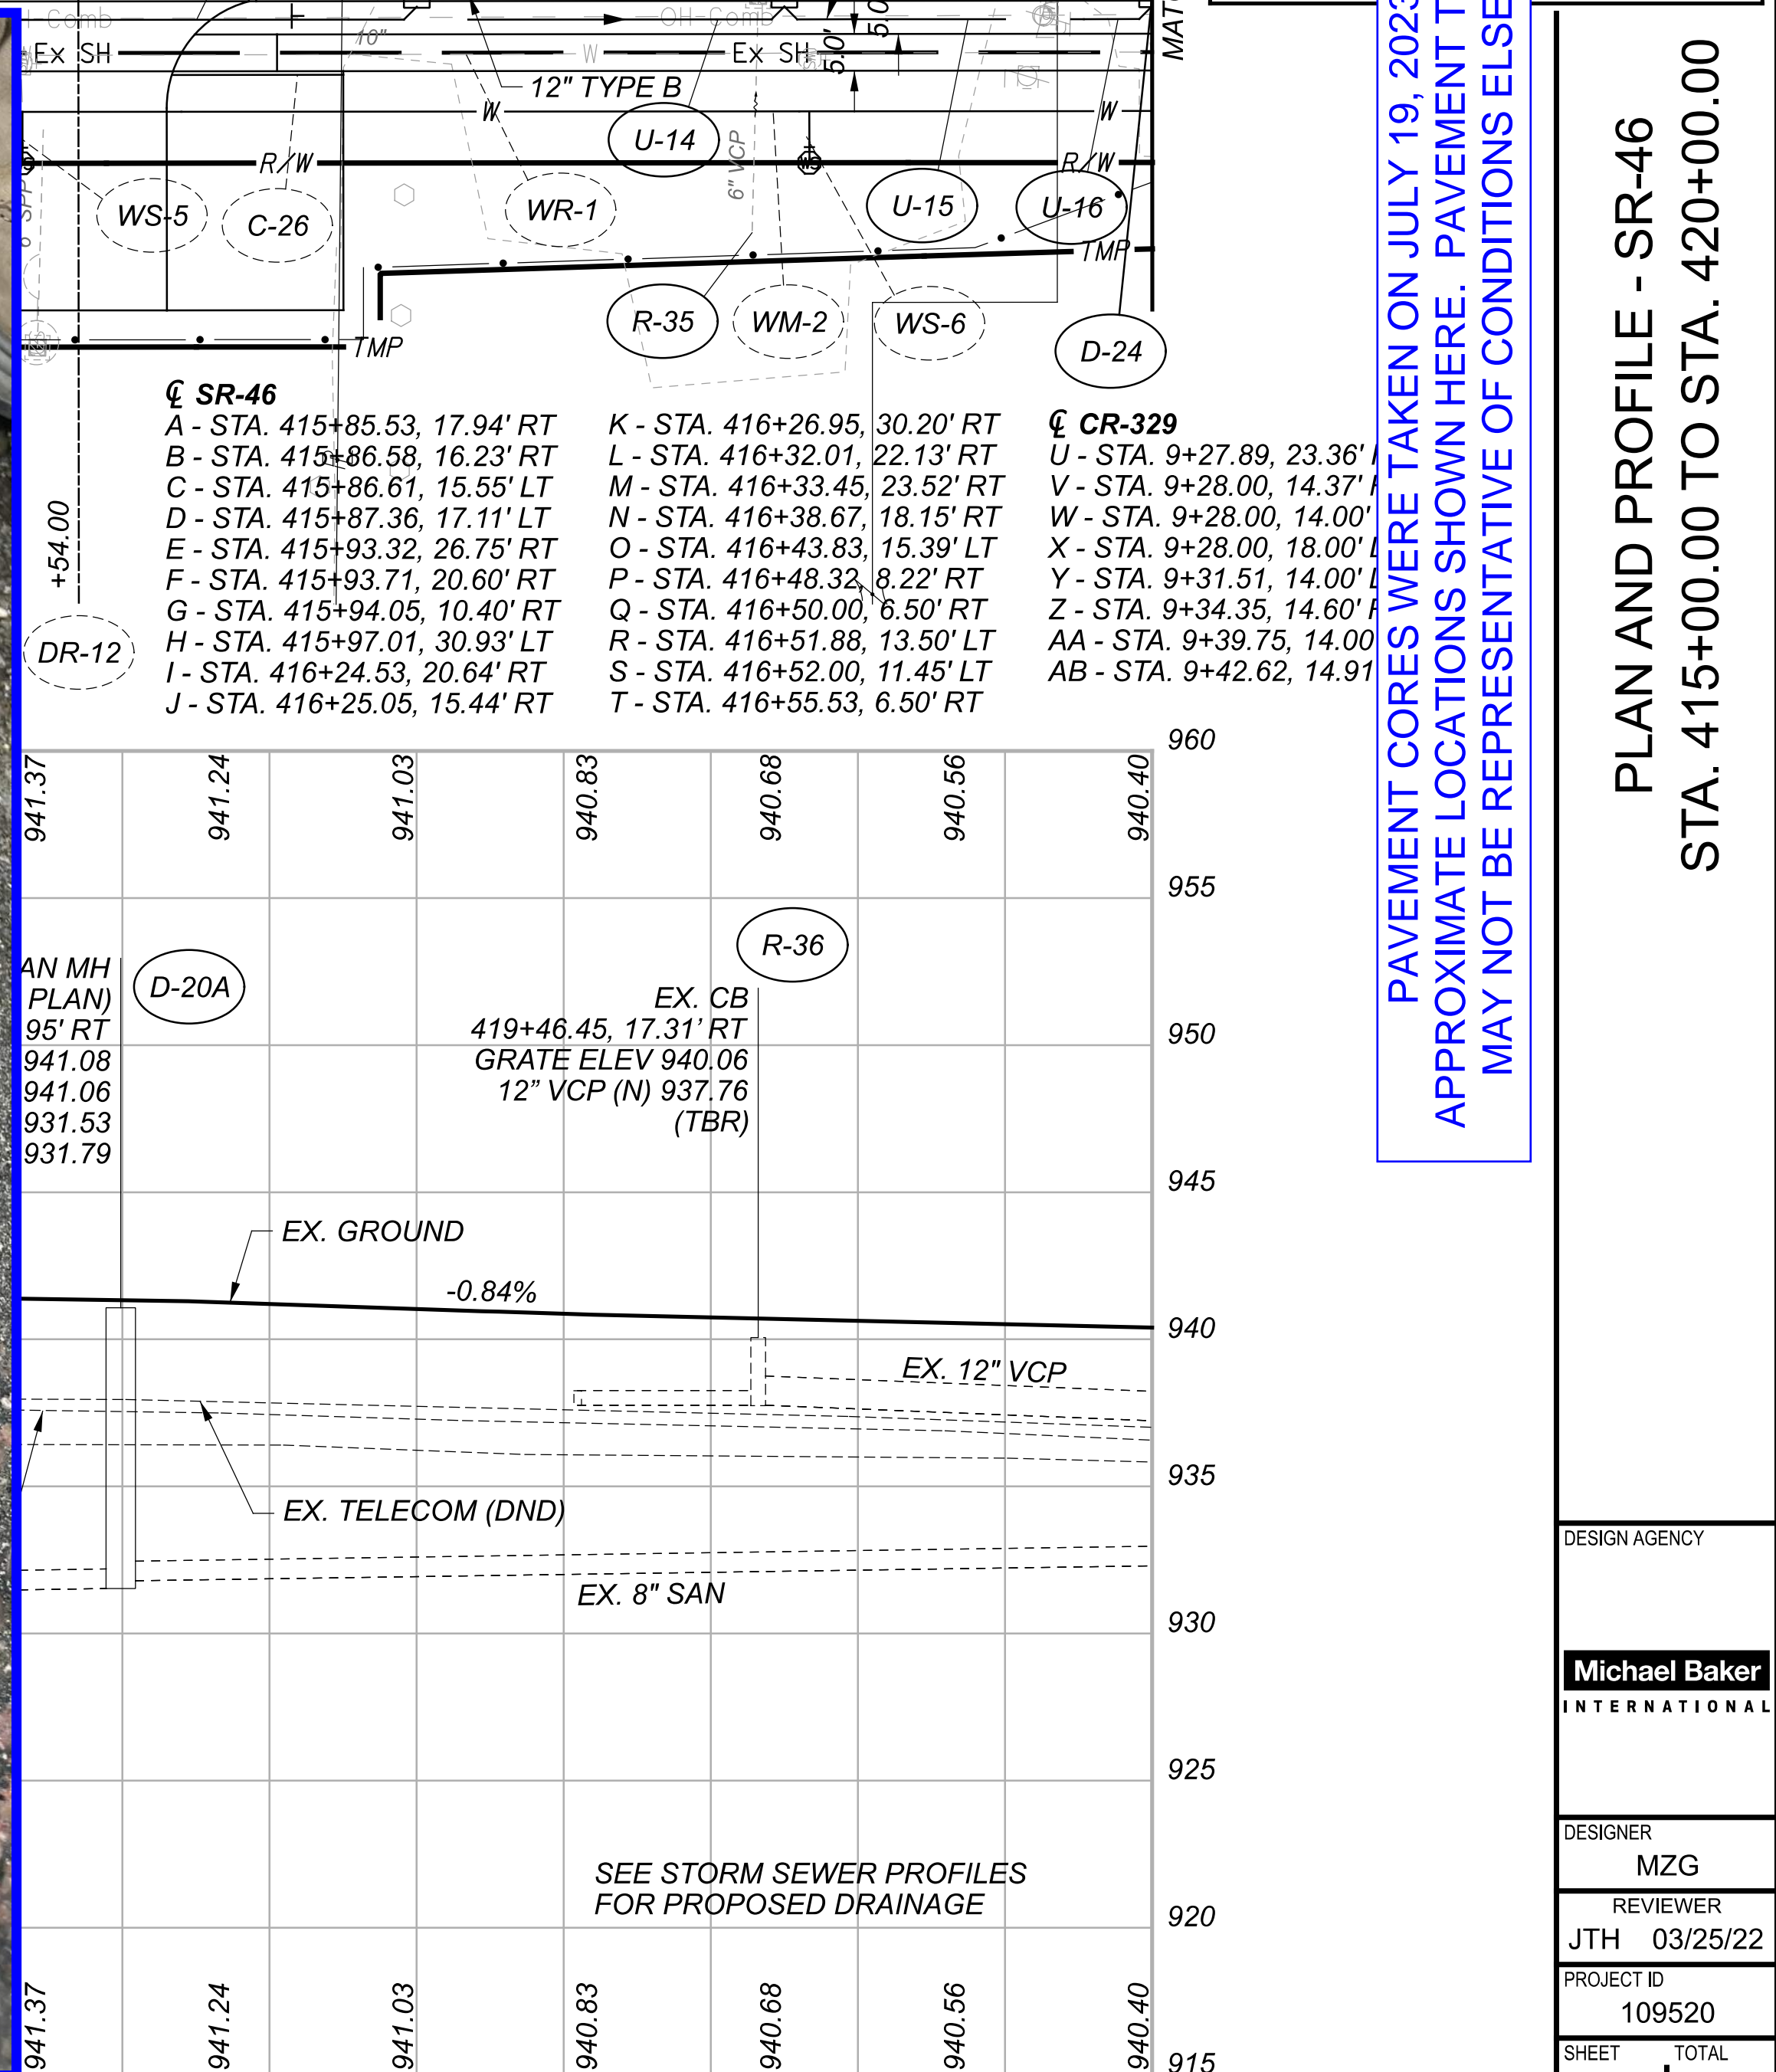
OH-Comb
Ex SH
10"
OH-Comb
Ex SH
5.0'
5.0'
MAT
W
12" TYPE B
W
W
U-14
6" VCP
R/W
R/W
WS-5
C-26
WR-1
U-15
U-16
TMP
R-35
WM-2
WS-6
D-24
TMP

℄ SR-46
A - STA. 415+85.53, 17.94' RT
B - STA. 415+86.58, 16.23' RT
C - STA. 415+86.61, 15.55' LT
D - STA. 415+87.36, 17.11' LT
E - STA. 415+93.32, 26.75' RT
F - STA. 415+93.71, 20.60' RT
G - STA. 415+94.05, 10.40' RT
H - STA. 415+97.01, 30.93' LT
I - STA. 416+24.53, 20.64' RT
J - STA. 416+25.05, 15.44' RT

K - STA. 416+26.95, 30.20' RT
L - STA. 416+32.01, 22.13' RT
M - STA. 416+33.45, 23.52' RT
N - STA. 416+38.67, 18.15' RT
O - STA. 416+43.83, 15.39' LT
P - STA. 416+48.32, 8.22' RT
Q - STA. 416+50.00, 6.50' RT
R - STA. 416+51.88, 13.50' LT
S - STA. 416+52.00, 11.45' LT
T - STA. 416+55.53, 6.50' RT

℄ CR-329
U - STA. 9+27.89, 23.36' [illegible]
V - STA. 9+28.00, 14.37' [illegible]
W - STA. 9+28.00, 14.00' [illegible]
X - STA. 9+28.00, 18.00' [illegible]
Y - STA. 9+31.51, 14.00' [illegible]
Z - STA. 9+34.35, 14.60' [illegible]
AA - STA. 9+39.75, 14.00 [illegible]
AB - STA. 9+42.62, 14.91 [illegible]

+54.00
DR-12

PAVEMENT CORES WERE TAKEN ON JULY 19, 2023 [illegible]
APPROXIMATE LOCATIONS SHOWN HERE. PAVEMENT T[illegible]
MAY NOT BE REPRESENTATIVE OF CONDITIONS ELSE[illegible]

PLAN AND PROFILE - SR-46
STA. 415+00.00 TO STA. 420+00.00

941.37
941.24
941.03
940.83
940.68
940.56
940.40
960
955
950
945
940
935
930
925
920
915

AN MH
PLAN)
95' RT
941.08
941.06
931.53
931.79
D-20A
R-36
EX. CB
419+46.45, 17.31' RT
GRATE ELEV 940.06
12" VCP (N) 937.76
(TBR)
EX. GROUND
-0.84%
EX. 12" VCP
EX. TELECOM (DND)
EX. 8" SAN
SEE STORM SEWER PROFILES
FOR PROPOSED DRAINAGE

941.37
941.24
941.03
940.83
940.68
940.56
940.40

DESIGN AGENCY
Michael Baker
INTERNATIONAL
DESIGNER
MZG
REVIEWER
JTH 03/25/22
PROJECT ID
109520
SHEET TOTAL